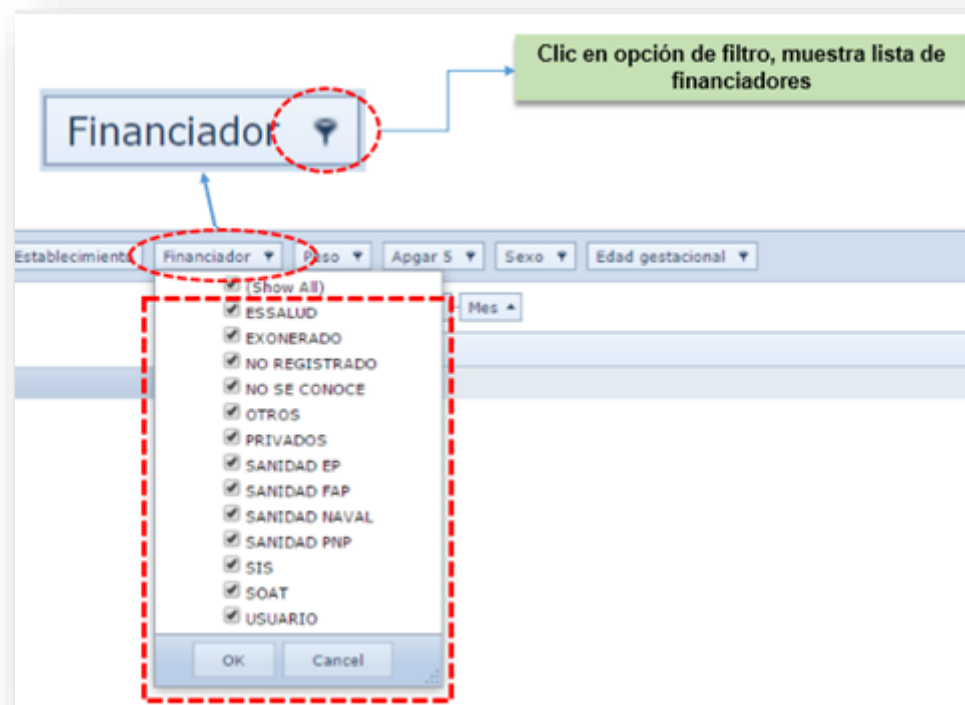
Clic en opción de filtro, muestra lista de financiadores

Financiador

Establecimiento Financiador Peso Apgar 5 Sexo Edad gestacional

Mes

(Show All)
ESSALUD
EXONERADO
NO REGISTRADO
NO SE CONOCE
OTROS
PRIVADOS
SANIDAD EP
SANIDAD FAP
SANIDAD NAVAL
SANIDAD PNP
SIS
SOAT
USUARIO

OK Cancel